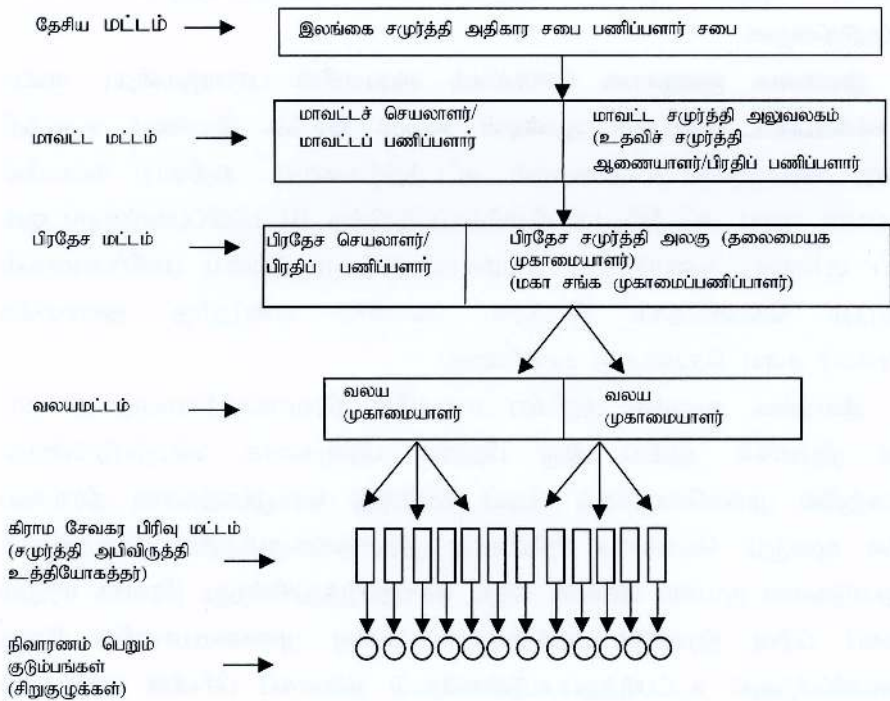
தேசிய மட்டம்

இலங்கை சமுர்த்தி அதிகார சபை பணிப்பாளர் சபை

மாவட்ட மட்டம்

மாவட்டச் செயலாளர்/ மாவட்டப் பணிப்பாளர்

மாவட்ட சமுர்த்தி அலுவலகம் (உதவிச் சமுர்த்தி ஆணையாளர்/பிரதிப் பணிப்பாளர்

பிரதேச மட்டம்

பிரதேச செயலாளர்/ பிரதிப் பணிப்பாளர்

பிரதேச சமுர்த்தி அலகு (தலைமையக முகாமையாளர்) (மகா சங்க (முகாமைப்பணிப்பாளர்)

வலயமட்டம்

வலய முகாமையாளர்

வலய முகாமையாளர்

கிராம சேவகர பிரிவு மட்டம் (சமுர்த்தி அபிவிருத்தி உத்தியோகத்தர்)

நிவாரணம் பெறும் குடும்பங்கள் (சிறுகுழுக்கள்)